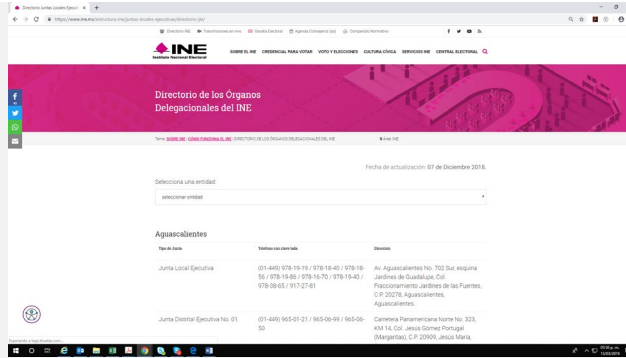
Directorio Juntas Locales Ejecuti ×

https://www.ine.mx/estructura-ine/juntas-locales-ejecutivas/directorio-jle/

Directorio INE  Transmisiones en vivo  Gaceta Electoral  Agenda Consejero (as)  Compendio Normativo

INE
Instituto Nacional Electoral

SOBRE EL INE  CREDENCIAL PARA VOTAR  VOTO Y ELECCIONES  CULTURA CÍVICA  SERVICIOS INE  CENTRAL ELECTORAL

Directorio de los Órganos Delegacionales del INE

Tema: SOBRE INE | CÓMO FUNCIONA EL INE | DIRECTORIO DE LOS ÓRGANOS DELEGACIONALES DEL INE  Área: INE

Fecha de actualización: 07 de Diciembre 2018.

Selecciona una entidad:

seleccionar entidad

Aguascalientes

| Tipo de Junta | Teléfono con clave lada | Dirección |
|---|---|---|
| Junta Local Ejecutiva | (01-449) 978-19-19 / 978-18-40 / 978-18-56 / 978-19-86 / 978-16-70 / 978-19-40 / 978-38-65 / 917-27-61 | Av. Aguascalientes No. 702 Sur, esquina Jardines de Guadalupe, Col. Fraccionamiento Jardines de las Fuentes, C.P. 20278, Aguascalientes, Aguascalientes. |
| Junta Distrital Ejecutiva No. 01 | (01-449) 965-01-21 / 965-06-99 / 965-06-50 | Carretera Panamericana Norte No. 323, KM 14, Col. Jesús Gómez Portugal (Margaritas), C.P. 20909, Jesús María, |

Esperando a tags.doubleclick.net...

05:06 p.m.
13/02/2019